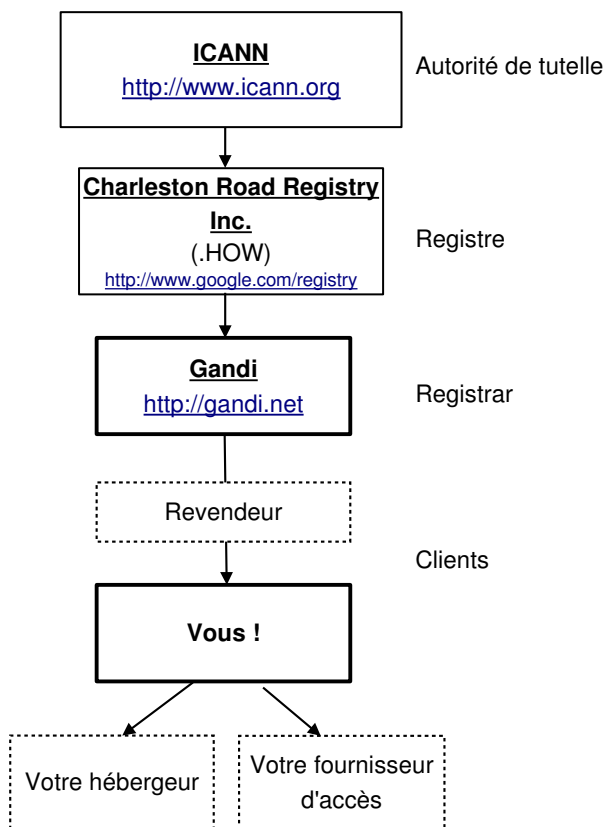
ICANN
http://www.icann.org

Autorité de tutelle

Charleston Road Registry Inc.
(.HOW)
http://www.google.com/registry

Registre

Gandi
http://gandi.net

Registrar

Revendeur

Clients

Vous !

Votre hébergeur

Votre fournisseur d'accès